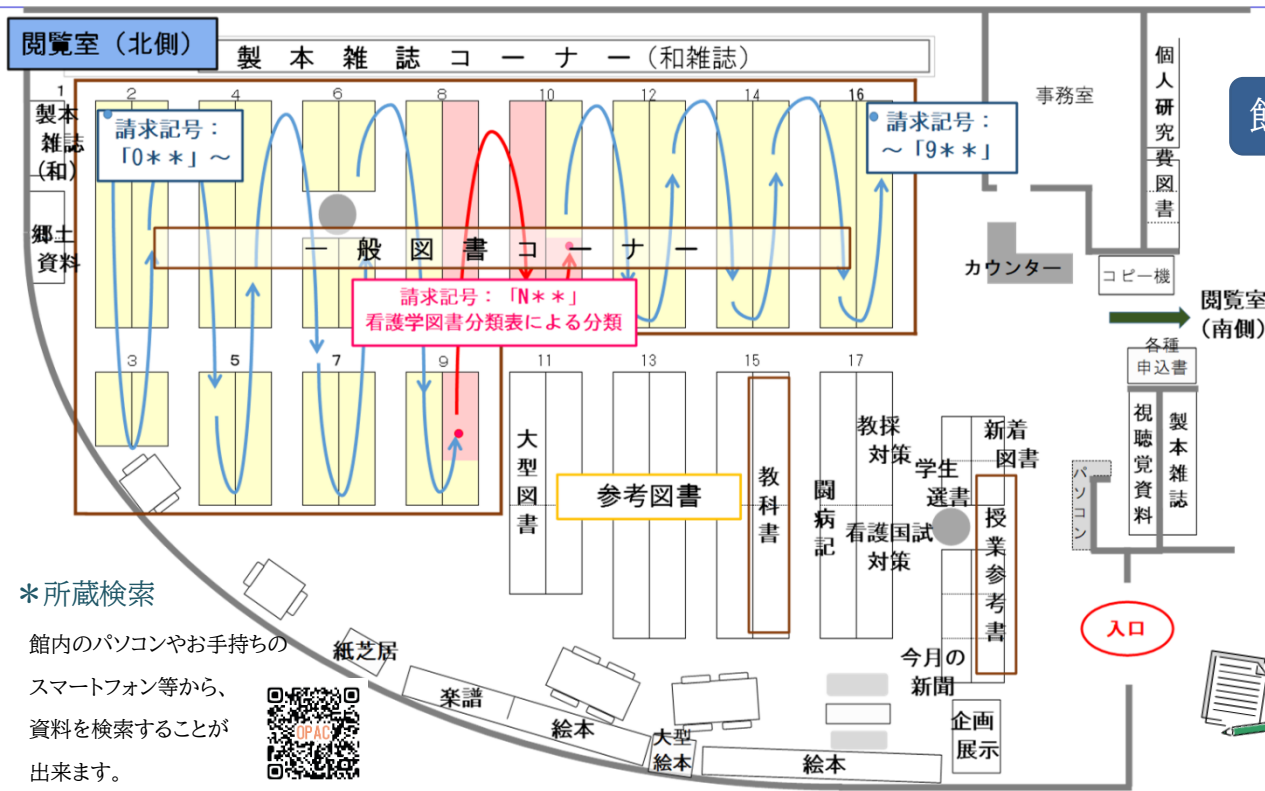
閲覧室（北側）

製 本 雑 誌 コ ー ナ ー（和雑誌）

1
製本雑誌（和）

郷土資料

2 4 6 8 10 12 14 16

請求記号：「0＊＊」〜

請求記号：〜「9＊＊」

一 般 図 書 コ ー ナ ー

請求記号：「N＊＊」
看護学図書分類表による分類

3 5 7 9 11 13 15 17

大型図書

参考図書

教科書

闘病記

教採対策

看護国試対策

学生選書

新着図書

授業参考書

今月の新聞

企画展示

事務室

個人研究費図書

カウンター

コピー機

閲覧室（南側）

各種申込書

視聴覚資料

製本雑誌

パソコン

入口

館

＊所蔵検索

館内のパソコンやお手持ちのスマートフォン等から、資料を検索することが出来ます。

OPAC

紙芝居

楽譜

絵本

大型絵本

絵本